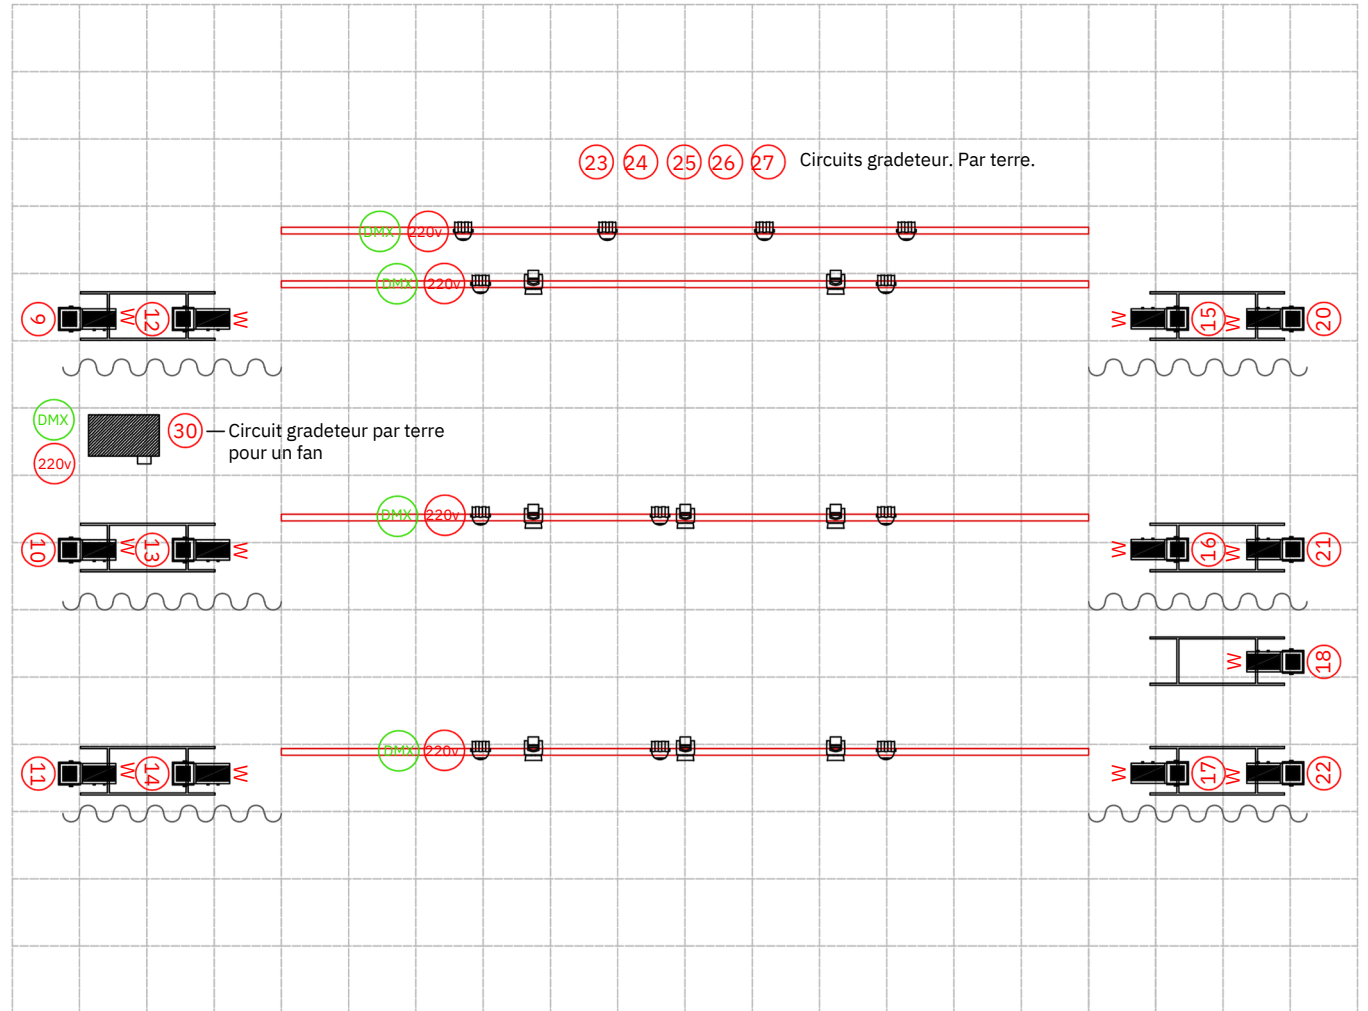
23 24 25 26 27 Circuits gradeteur. Par terre.

DMX 220v

DMX 220v

9 W 12 W

W 15 W 20

DMX
220v
30 — Circuit gradeteur par terre pour un fan

DMX 220v

10 W 13 W

W 16 W 21

W 18

DMX 220v

11 W 14 W

W 17 W 22